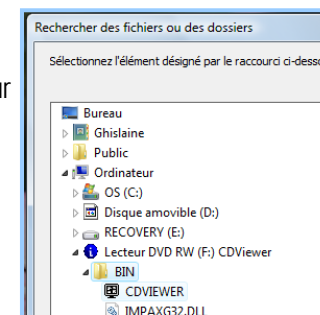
ur

Rechercher des fichiers ou des dossiers

Sélectionnez l'élément désigné par le raccourci ci-desso

Bureau
Ghislaine
Public
Ordinateur
OS (C:)
Disque amovible (D:)
RECOVERY (E:)
Lecteur DVD RW (F:) CDViewer
BIN
CDVIEWER
IMPAXG32.DLL